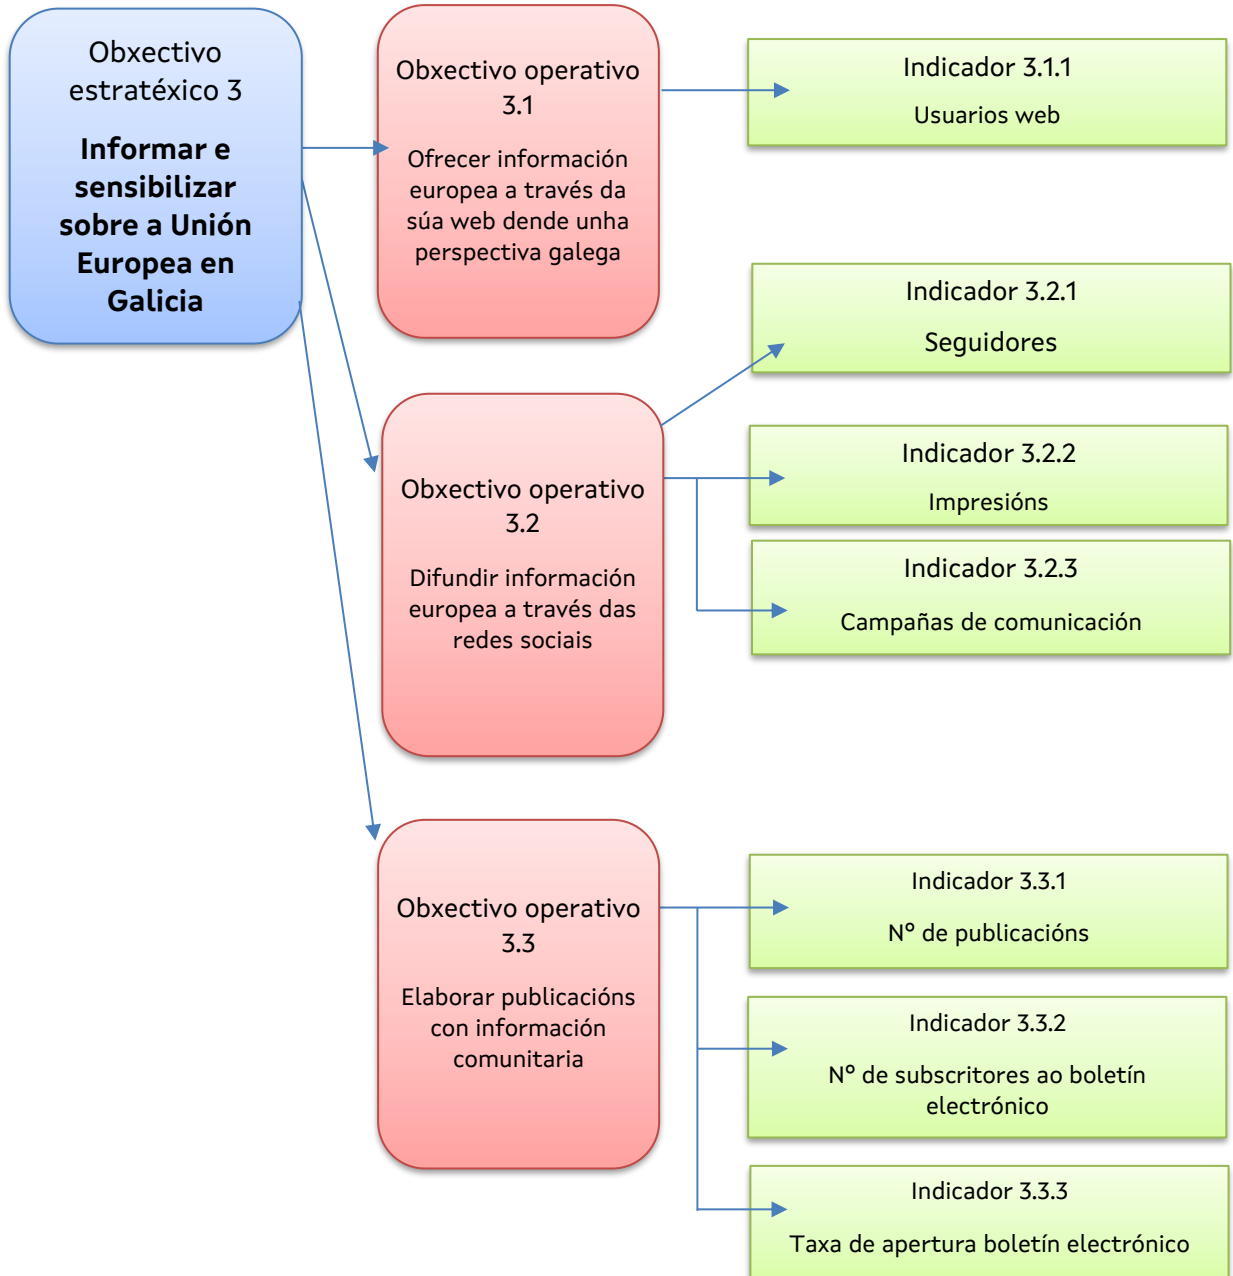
Obxectivo estratéxico 3

**Informar e sensibilizar sobre a Unión Europea en Galicia**

Obxectivo operativo 3.1

Ofrecer información europea a través da súa web dende unha perspectiva galega

Indicador 3.1.1

Usuarios web

Obxectivo operativo 3.2

Difundir información europea a través das redes sociais

Indicador 3.2.1

Seguidores

Indicador 3.2.2

Impresións

Indicador 3.2.3

Campañas de comunicación

Obxectivo operativo 3.3

Elaborar publicacións con información comunitaria

Indicador 3.3.1

Nº de publicacións

Indicador 3.3.2

Nº de subscritores ao boletín electrónico

Indicador 3.3.3

Taxa de apertura boletín electrónico